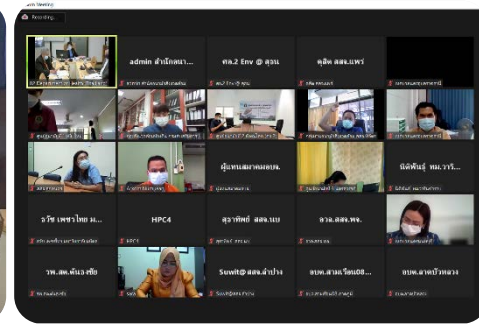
Zoom Meeting
Recording...

admin สำนักงาน...
ศล.2 Env @ สุจน
ดุสิต สสจ.แพร่
ผู้แทนสภาคนพบน.
นิติพันธุ์ หม.วารี...
วโช เพชรไทย ม...
HPC4
สุวาทิพย์ สสจ.นบ
อวล.สสจ.พจ.
รพ.สต.ดันเจริญ
Suwit@ สสจ.ลำปาง
อบพ.สามเรือนเอ...
อบพ.ลาดบัวหลวง